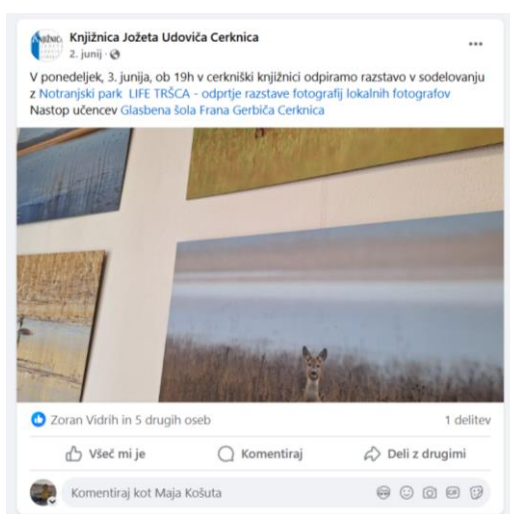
Knjižnica Jožeta Udoviča Cerknica
2. junij ·

V ponedeljek, 3. junija, ob 19h v cerkniški knjižnici odpiramo razstavo v sodelovanju z Notranjski park LIFE TRŠCA - odprtje razstave fotografij lokalnih fotografov
Nastop učencev Glasbena šola Frana Gerbiča Cerknica

Zoran Vidrih in 5 drugih oseb
1 delitev

Všeč mi je
Komentiraj
Deli z drugimi

Komentiraj kot Maja Košuta